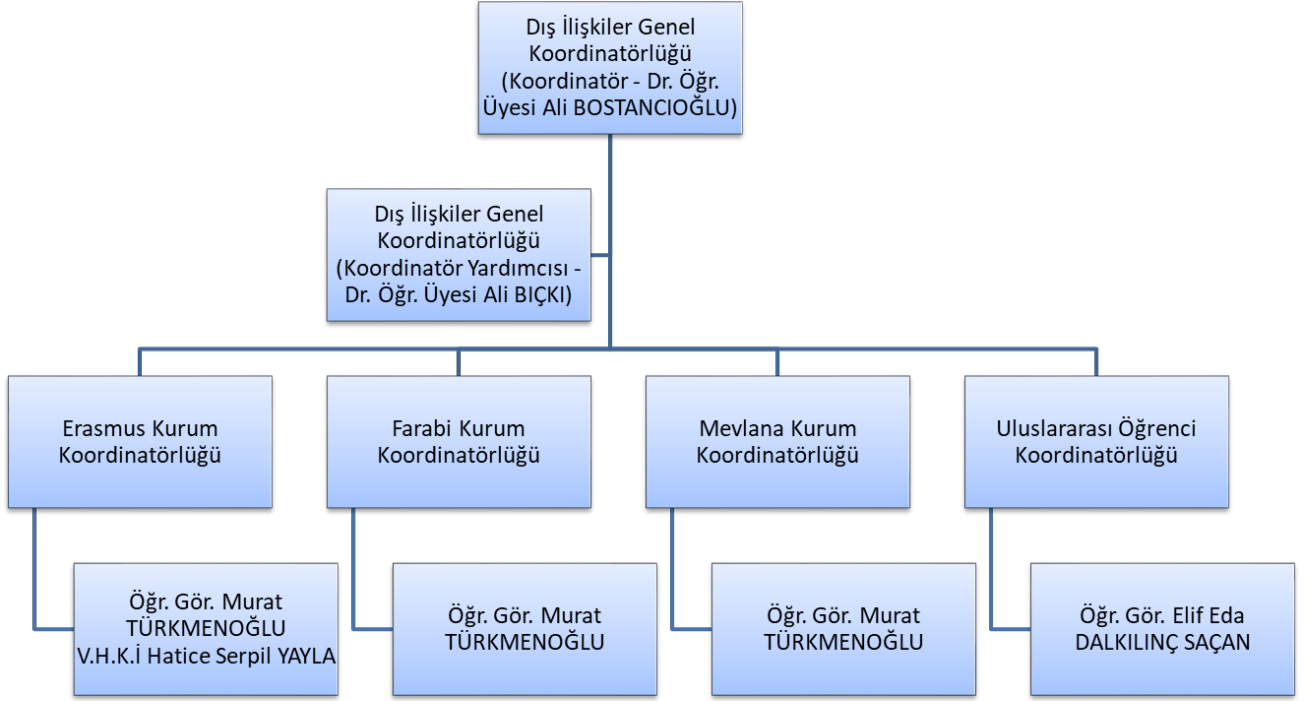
Dış İlişkiler Genel Koordinatörlüğü (Koordinatör - Dr. Öğr. Üyesi Ali BOSTANCIOĞLU)

Dış İlişkiler Genel Koordinatörlüğü (Koordinatör Yardımcısı - Dr. Öğr. Üyesi Ali BIÇKI)

Erasmus Kurum Koordinatörlüğü

Öğr. Gör. Murat TÜRKMENOĞLU
V.H.K.İ Hatice Serpil YAYLA

Farabi Kurum Koordinatörlüğü

Öğr. Gör. Murat TÜRKMENOĞLU

Mevlana Kurum Koordinatörlüğü

Öğr. Gör. Murat TÜRKMENOĞLU

Uluslararası Öğrenci Koordinatörlüğü

Öğr. Gör. Elif Eda DALKILINÇ SAÇAN